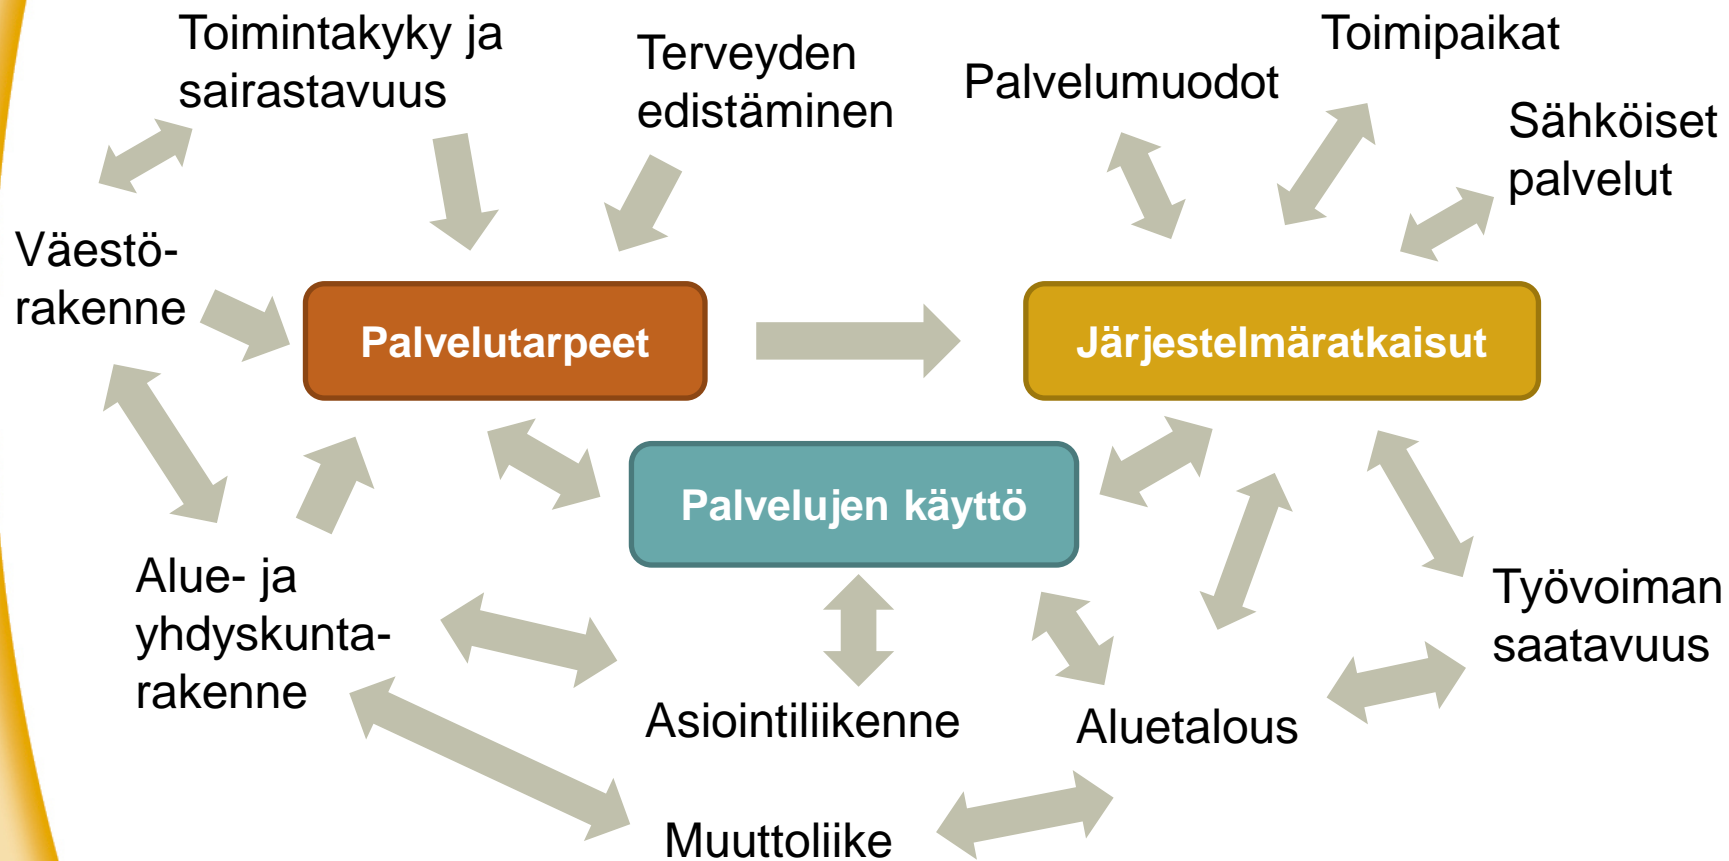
Toimintakyky ja sairastavuus

Terveyden edistäminen

Palvelumuodot

Toimipaikat

Sähköiset palvelut

Väestörakenne

Palvelutarpeet

Järjestelmäratkaisut

Palvelujen käyttö

Alue- ja yhdyskuntarakenne

Työvoiman saatavuus

Asiointiliikenne

Aluetalous

Muuttoliike